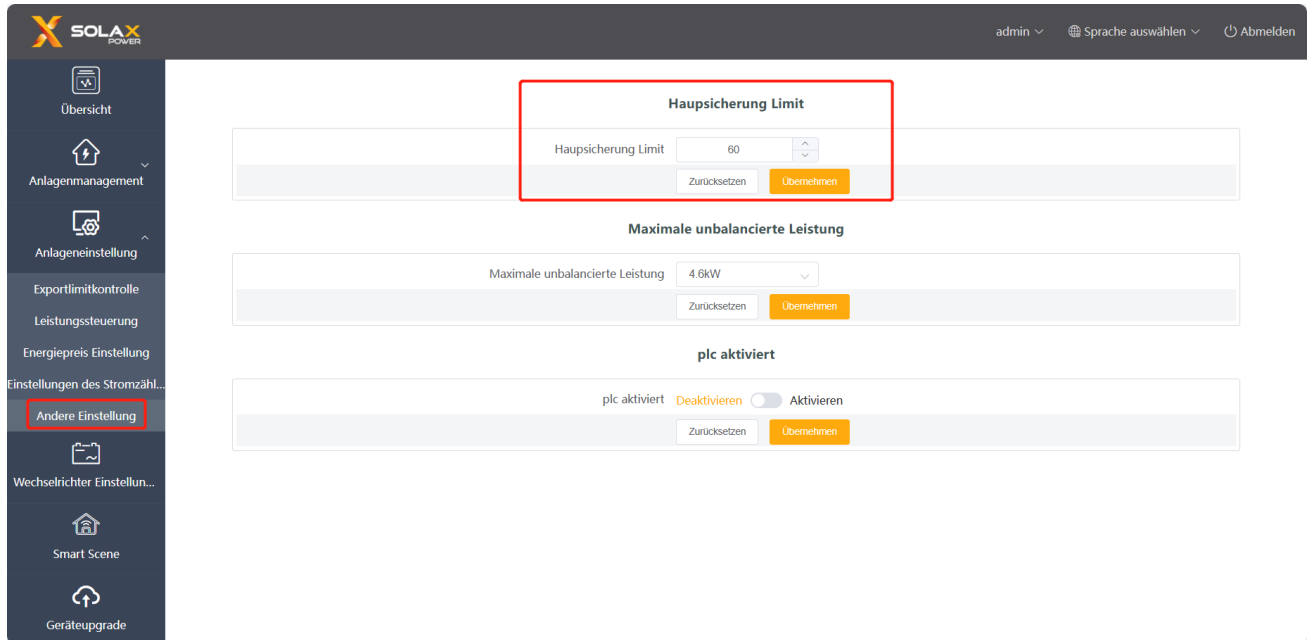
SOLAX POWER

admin Sprache auswählen Abmelden

Übersicht
Anlagenmanagement
Anlageneinstellung
Exportlimitkontrolle
Leistungssteuerung
Energiepreis Einstellung
Einstellungen des Stromzähl...
Andere Einstellung
Wechselrichter Einstellun...
Smart Scene
Geräteupgrade

Haupsicherung Limit

Haupsicherung Limit 60
Zurücksetzen Übernehmen

Maximale unbalancierte Leistung

Maximale unbalancierte Leistung 4.6kW
Zurücksetzen Übernehmen

plc aktiviert

plc aktiviert Deaktivieren Aktivieren
Zurücksetzen Übernehmen